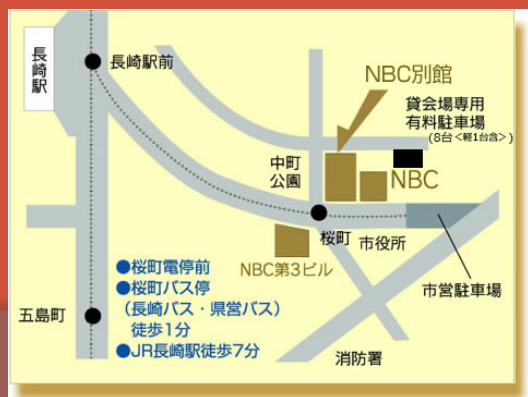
長崎駅

長崎駅前

NBC別館

貸会場専用
有料駐車場
(8台<軽1台含>)

中町
公園

NBC

桜町

市役所

NBC第3ビル

●桜町電停前
●桜町バス停
(長崎バス・県営バス)
徒歩1分
●JR長崎駅徒歩7分

五島町

市営駐車場

消防署